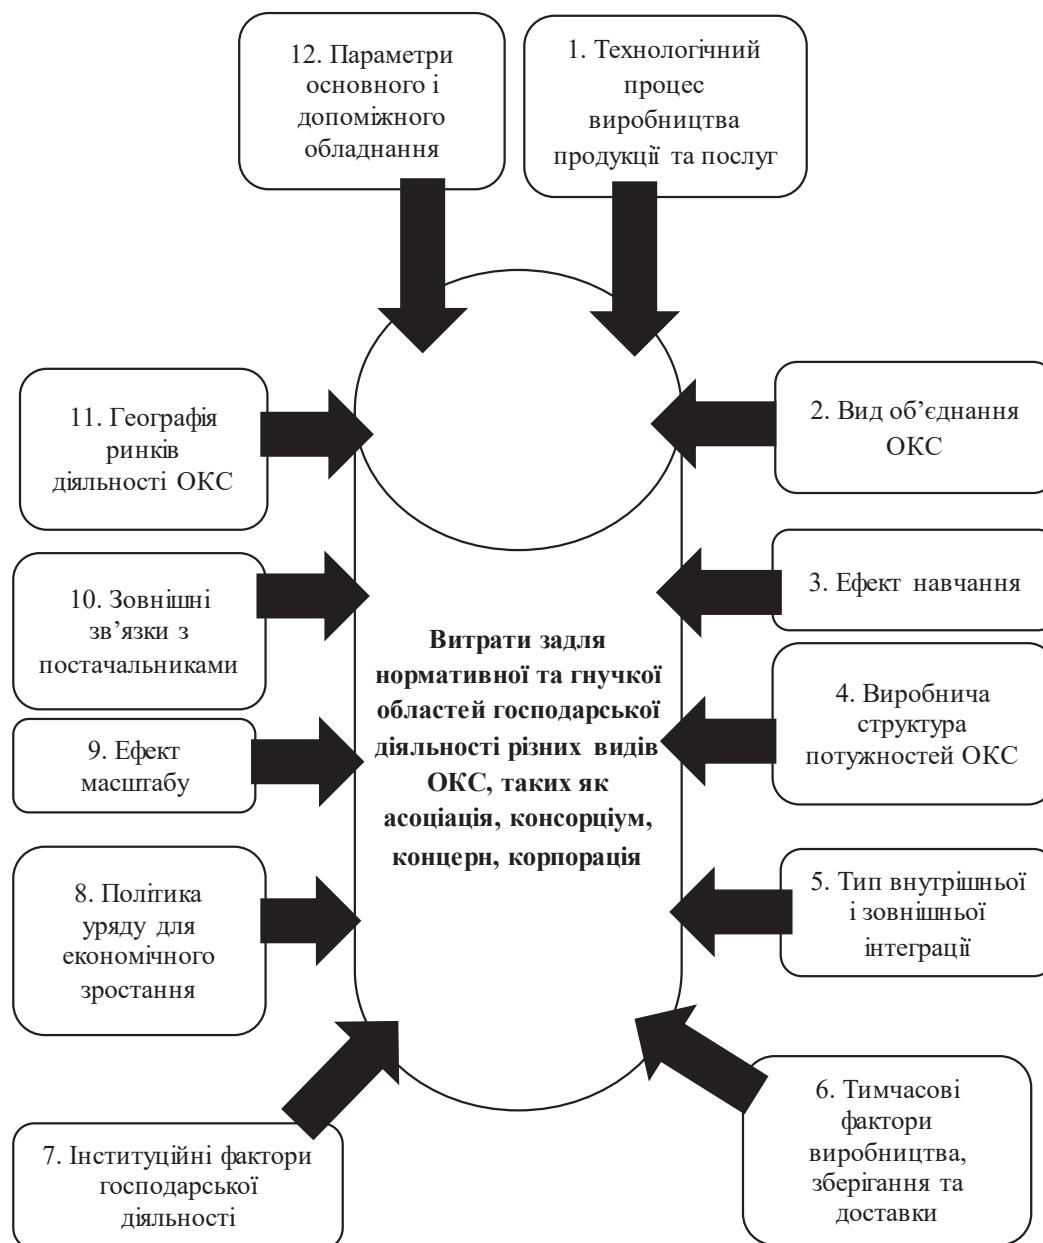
12. Параметри основного і допоміжного обладнання

1. Технологічний процес виробництва продукції та послуг

11. Географія ринків діяльності ОКС

2. Вид об'єднання ОКС

10. Зовнішні зв'язки з постачальниками

3. Ефект навчання

Витрати задля нормативної та гнучкої областей господарської діяльності різних видів ОКС, таких як асоціація, консорціум, концерн, корпорація

4. Виробнича структура потужностей ОКС

9. Ефект масштабу

8. Політика уряду для економічного зростання

5. Тип внутрішньої і зовнішньої інтеграції

7. Інституційні фактори господарської діяльності

6. Тимчасові фактори виробництва, зберігання та доставки